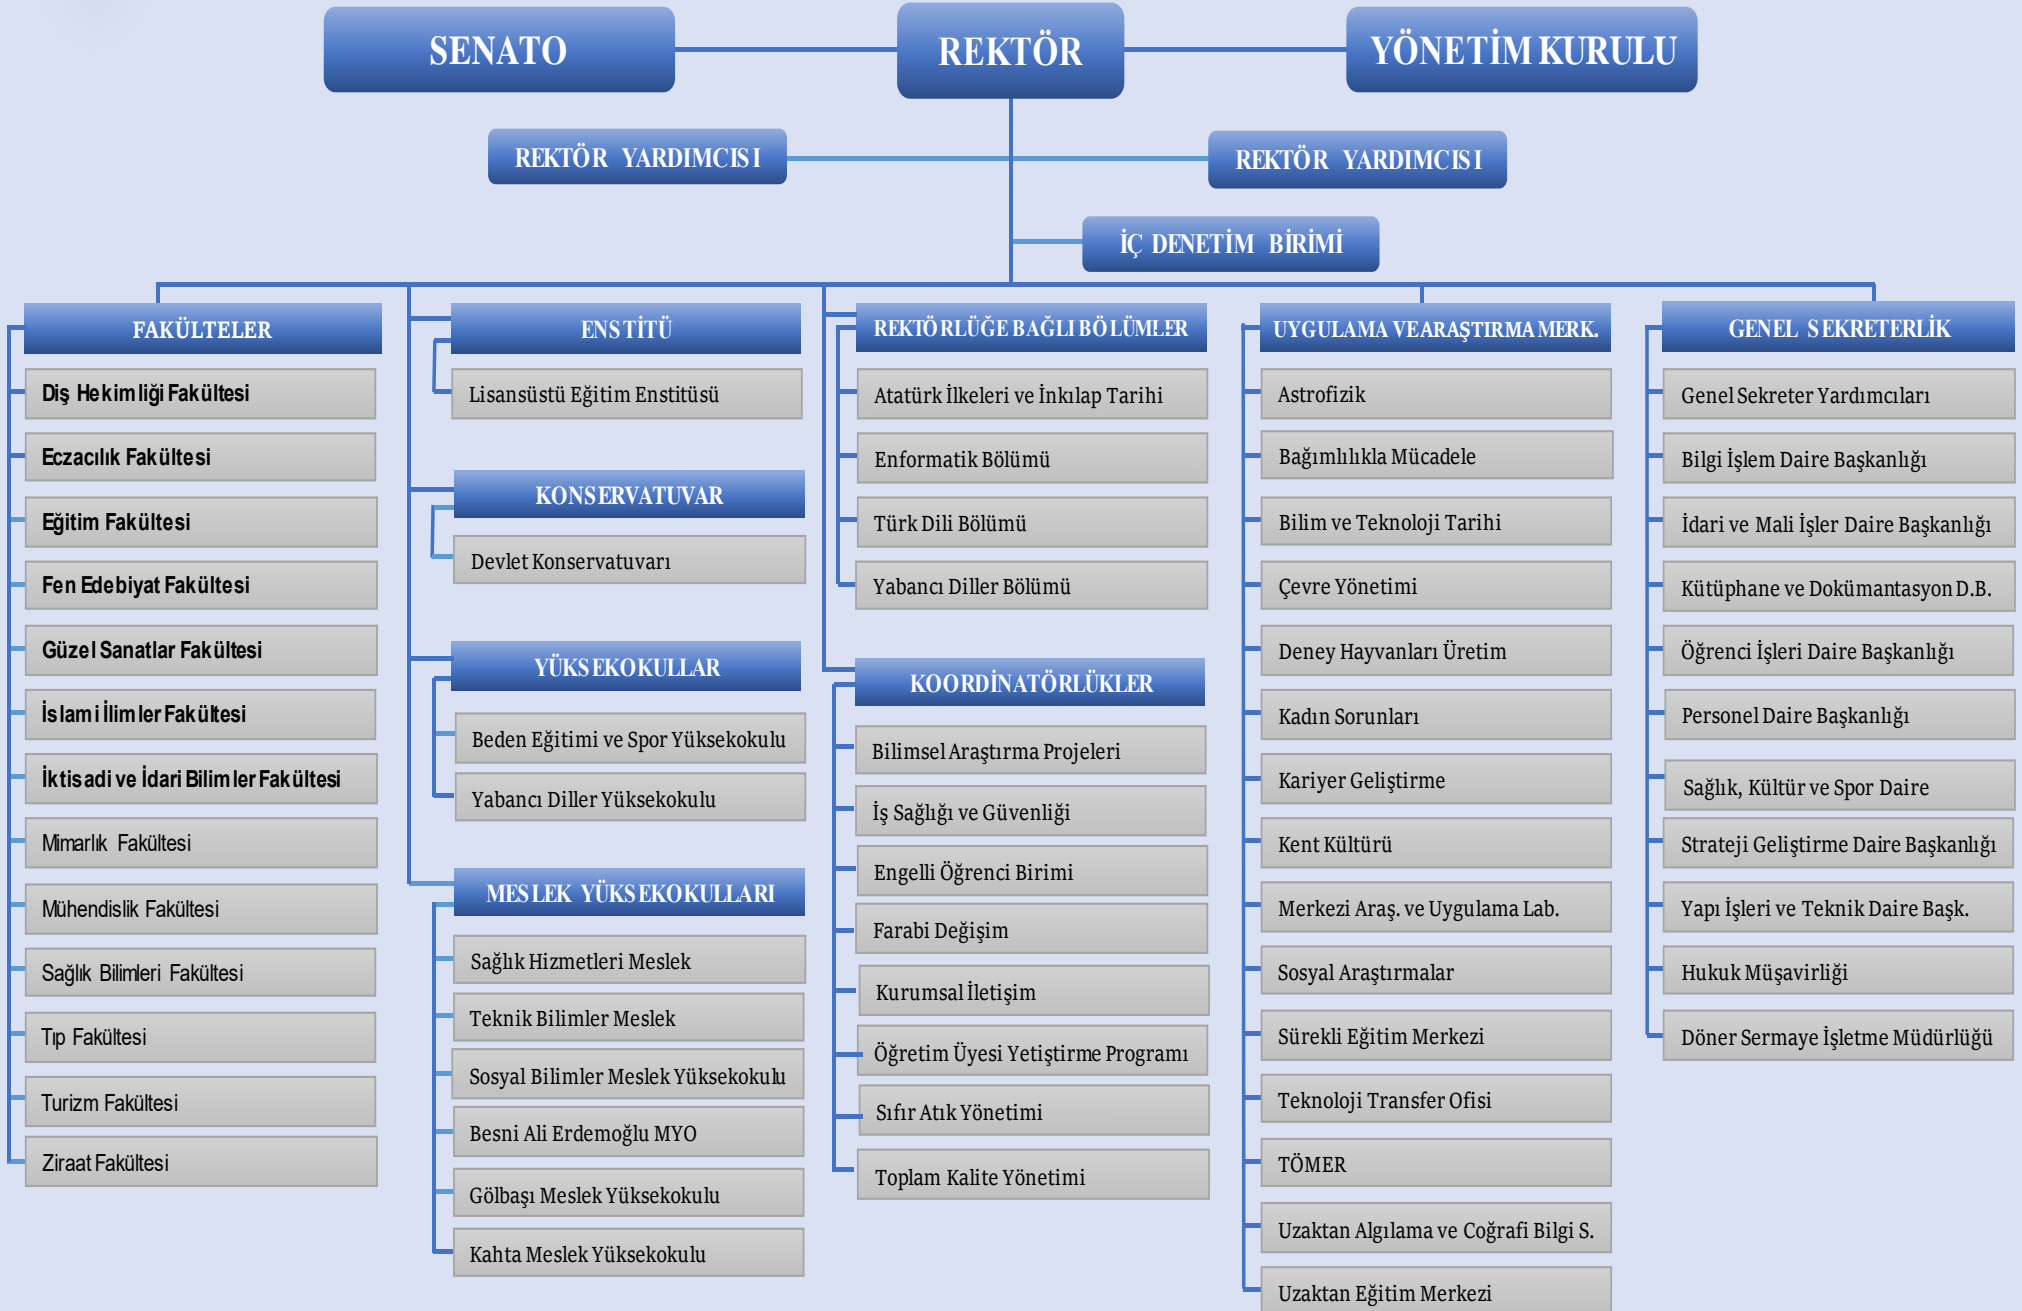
SENATO

REKTÖR

YÖNETİM KURULU

REKTÖR YARDIMCISI

REKTÖR YARDIMCISI

İÇ DENETİM BİRİMİ

FAKÜLTELER

Diş Hekimliği Fakültesi

Eczacılık Fakültesi

Eğitim Fakültesi

Fen Edebiyat Fakültesi

Güzel Sanatlar Fakültesi

İslami İlimler Fakültesi

İktisadi ve İdari Bilimler Fakültesi

Mimarlık Fakültesi

Mühendislik Fakültesi

Sağlık Bilimleri Fakültesi

Tıp Fakültesi

Turizm Fakültesi

Ziraat Fakültesi

ENSTİTÜ

Lisansüstü Eğitim Enstitüsü

KONSERVATUVAR

Devlet Konservatuvarı

YÜKSEKOKULLAR

Beden Eğitimi ve Spor Yüksekokulu

Yabancı Diller Yüksekokulu

MESLEK YÜKSEKOKULLARI

Sağlık Hizmetleri Meslek

Teknik Bilimler Meslek

Sosyal Bilimler Meslek Yüksekokulu

Besni Ali Erdemoğlu MYO

Gölbaşı Meslek Yüksekokulu

Kahta Meslek Yüksekokulu

REKTÖRLÜĞE BAĞLI BÖLÜMLER

Atatürk İlkeleri ve İnkılap Tarihi

Enformatik Bölümü

Türk Dili Bölümü

Yabancı Diller Bölümü

KOORDİNATÖRLÜKLER

Bilimsel Araştırma Projeleri

İş Sağlığı ve Güvenliği

Engelli Öğrenci Birimi

Farabi Değişim

Kurumsal İletişim

Öğretim Üyesi Yetiştirme Programı

Sıfır Atık Yönetimi

Toplam Kalite Yönetimi

UYGULAMA VE ARAŞTIRMA MERK.

Astrofizik

Bağımlılıkla Mücadele

Bilim ve Teknoloji Tarihi

Çevre Yönetimi

Deney Hayvanları Üretim

Kadın Sorunları

Kariyer Geliştirme

Kent Kültürü

Merkezi Araş. ve Uygulama Lab.

Sosyal Araştırmalar

Sürekli Eğitim Merkezi

Teknoloji Transfer Ofisi

TÖMER

Uzaktan Algılama ve Coğrafi Bilgi S.

Uzaktan Eğitim Merkezi

GENEL SEKRETERLİK

Genel Sekreter Yardımcıları

Bilgi İşlem Daire Başkanlığı

İdari ve Mali İşler Daire Başkanlığı

Kütüphane ve Dokümantasyon D.B.

Öğrenci İşleri Daire Başkanlığı

Personel Daire Başkanlığı

Sağlık, Kültür ve Spor Daire

Strateji Geliştirme Daire Başkanlığı

Yapı İşleri ve Teknik Daire Başk.

Hukuk Müşavirliği

Döner Sermaye İşletme Müdürlüğü